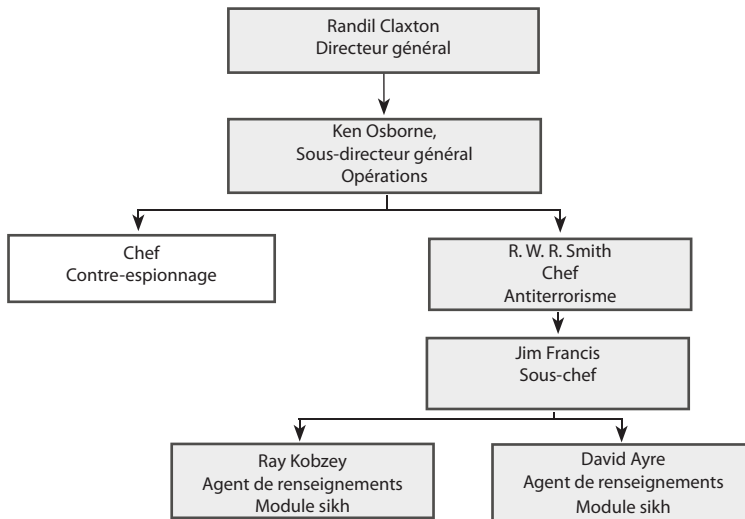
Randil Claxton
Directeur général

Ken Osborne,
Sous-directeur général
Opérations

Chef
Contre-espionnage

R. W. R. Smith
Chef
Antiterrorisme

Jim Francis
Sous-chef

Ray Kobzey
Agent de renseignements
Module sikh

David Ayre
Agent de renseignements
Module sikh